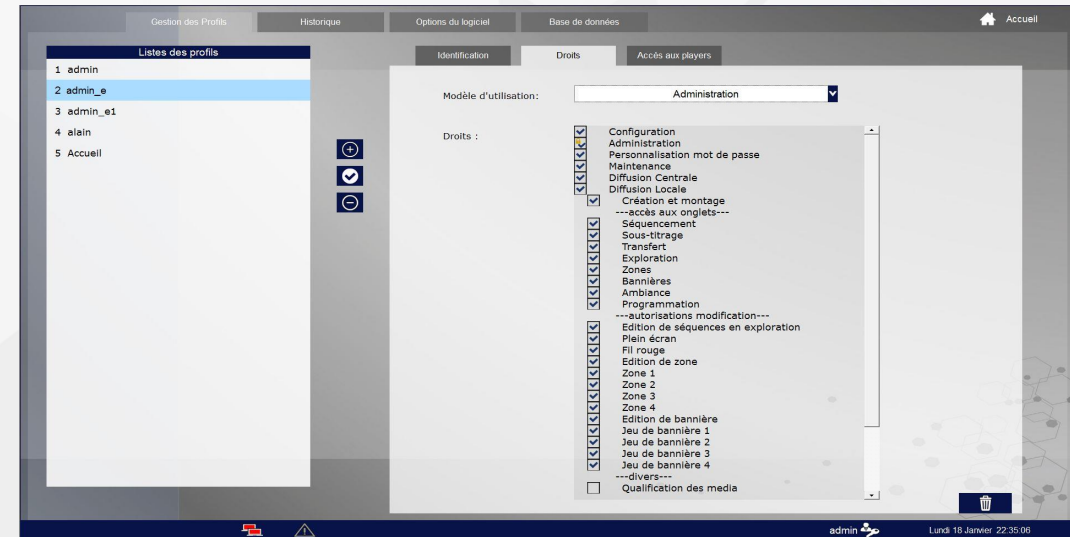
Gestion des Profils
Historique
Options du logiciel
Base de données
Accueil

Listes des profils
1 admin
2 admin_e
3 admin_e1
4 alain
5 Accueil

Identification
Droits
Accès aux players

Modèle d'utilisation:
Administration

Droits :
Configuration
Administration
Personnalisation mot de passe
Maintenance
Diffusion Centrale
Diffusion Locale
Création et montage
---accès aux onglets---
Séquencement
Sous-titrage
Transfert
Exploration
Zones
Bannières
Ambiance
Programmation
---autorisations modification---
Edition de séquences en exploration
Plein écran
Fil rouge
Edition de zone
Zone 1
Zone 2
Zone 3
Zone 4
Edition de bannière
Jeu de bannière 1
Jeu de bannière 2
Jeu de bannière 3
Jeu de bannière 4
---divers---
Qualification des media

admin
Lundi 18 Janvier 22:35:06